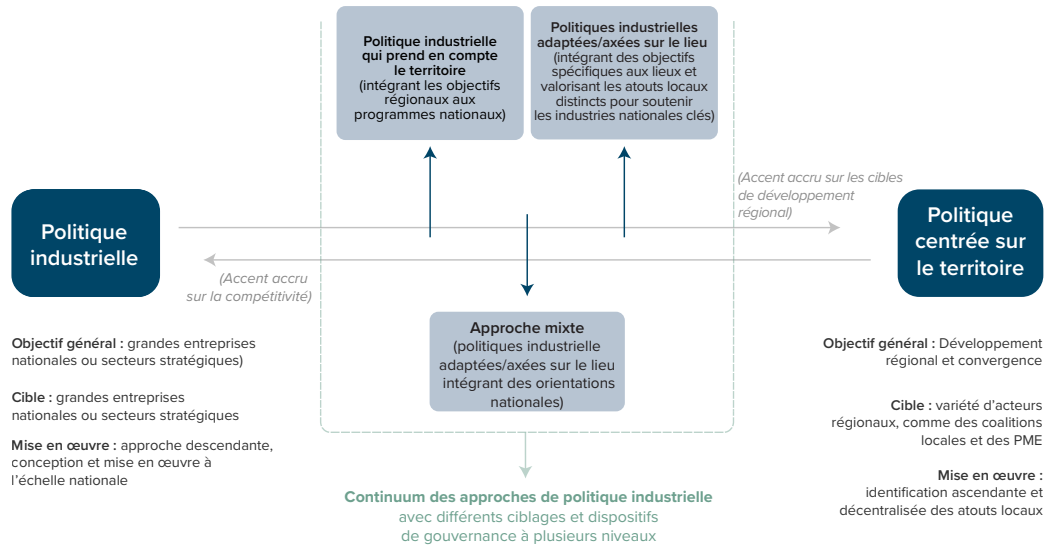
Politique industrielle qui prend en compte le territoire (intégrant les objectifs régionaux aux programmes nationaux)

Politiques industrielles adaptées/axées sur le lieu (intégrant des objectifs spécifiques aux lieux et valorisant les atouts locaux distincts pour soutenir les industries nationales clés)

(Accent accru sur les cibles de développement régional)

Politique industrielle

Politique centrée sur le territoire

(Accent accru sur la compétitivité)

Approche mixte (politiques industrielle adaptées/axées sur le lieu intégrant des orientations nationales)

Objectif général : grandes entreprises nationales ou secteurs stratégiques)

Cible : grandes entreprises nationales ou secteurs stratégiques

Mise en œuvre : approche descendante, conception et mise en œuvre à l'échelle nationale

Objectif général : Développement régional et convergence

Cible : variété d'acteurs régionaux, comme des coalitions locales et des PME

Mise en œuvre : identification ascendante et décentralisée des atouts locaux

Continuum des approches de politique industrielle avec différents ciblages et dispositifs de gouvernance à plusieurs niveaux